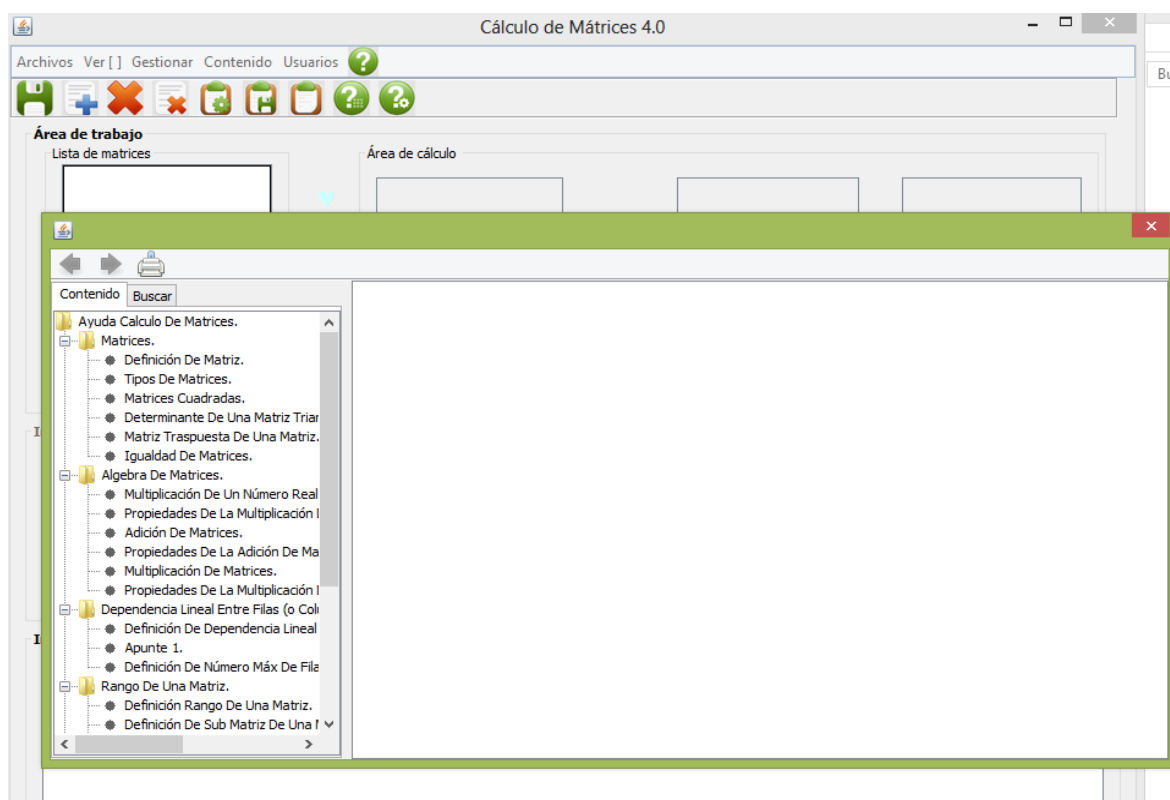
Cálculo de Mátrices 4.0

Archivos Ver [ ] Gestionar Contenido Usuarios

Área de trabajo

Lista de matrices

Área de cálculo

Bu

I

I

Contenido Buscar

Ayuda Calculo De Matrices.
Matrices.
Definición De Matriz.
Tipos De Matrices.
Matrices Cuadradas.
Determinante De Una Matriz Triar
Matriz Traspuesta De Una Matriz.
Igualdad De Matrices.
Algebra De Matrices.
Multiplicación De Un Número Real
Propiedades De La Multiplicación I
Adición De Matrices.
Propiedades De La Adición De Ma
Multiplicación De Matrices.
Propiedades De La Multiplicación I
Dependencia Lineal Entre Filas (o Col
Definición De Dependencia Lineal
Apunte 1.
Definición De Número Máx De Fila
Rango De Una Matriz.
Definición Rango De Una Matriz.
Definición De Sub Matriz De Una I